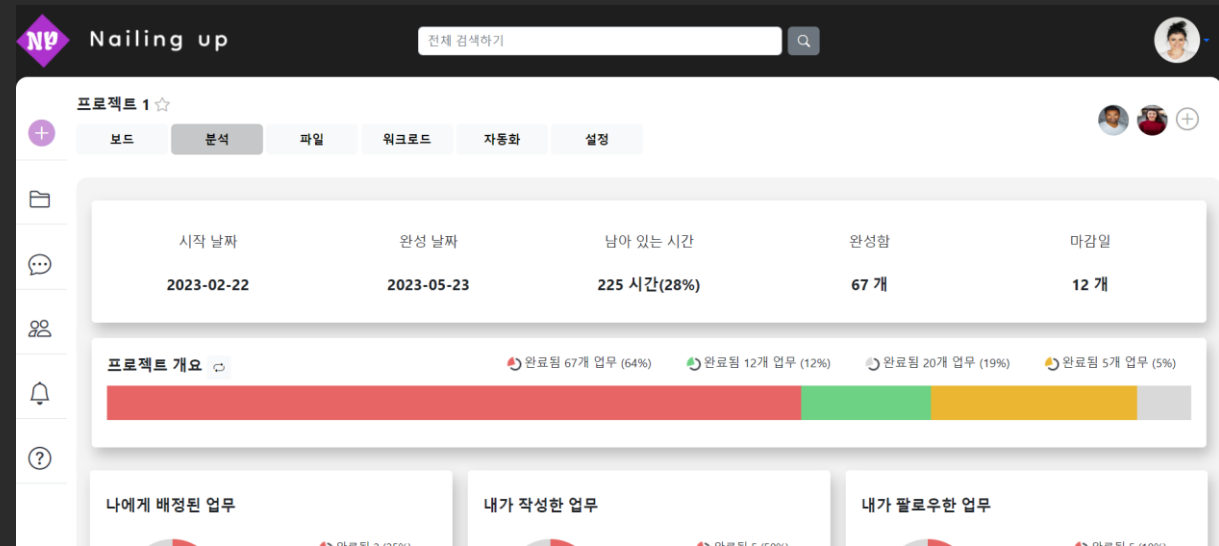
Np Nailing up

전체 검색하기

프로젝트 1 ☆

보드 | 분석 | 파일 | 워크로드 | 자동화 | 설정

| 시작 날짜 | 완성 날짜 | 남아 있는 시간 | 완성함 | 마감일 |
|---|---|---|---|---|
| 2023-02-22 | 2023-05-23 | 225 시간(28%) | 67 개 | 12 개 |

프로젝트 개요

완료됨 67개 업무 (64%)
완료됨 12개 업무 (12%)
완료됨 20개 업무 (19%)
완료됨 5개 업무 (5%)

나에게 배정된 업무

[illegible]

내가 작성한 업무

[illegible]

내가 팔로우한 업무

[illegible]